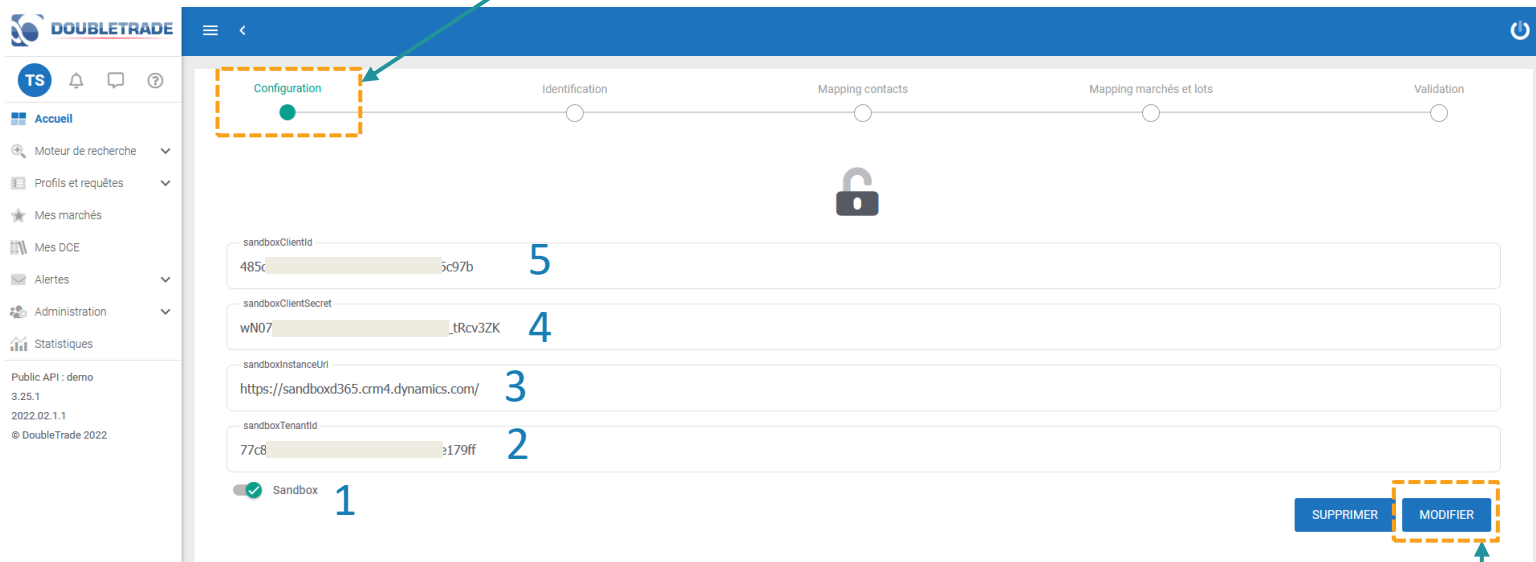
DOUBLETRADE

TS

Accueil
Moteur de recherche
Profils et requêtes
Mes marchés
Mes DCE
Alertes
Administration
Statistiques

Public API : demo
3.25.1
2022.02.1.1
© DoubleTrade 2022

Configuration
Identification
Mapping contacts
Mapping marchés et lots
Validation

sandboxClientId
485c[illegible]5c97b
5

sandboxClientSecret
wN07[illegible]_tRcv3ZK
4

sandboxInstanceUrl
https://sandboxd365.crm4.dynamics.com/
3

sandboxTenantId
77c8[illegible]e179ff
2

Sandbox
1

SUPPRIMER
MODIFIER